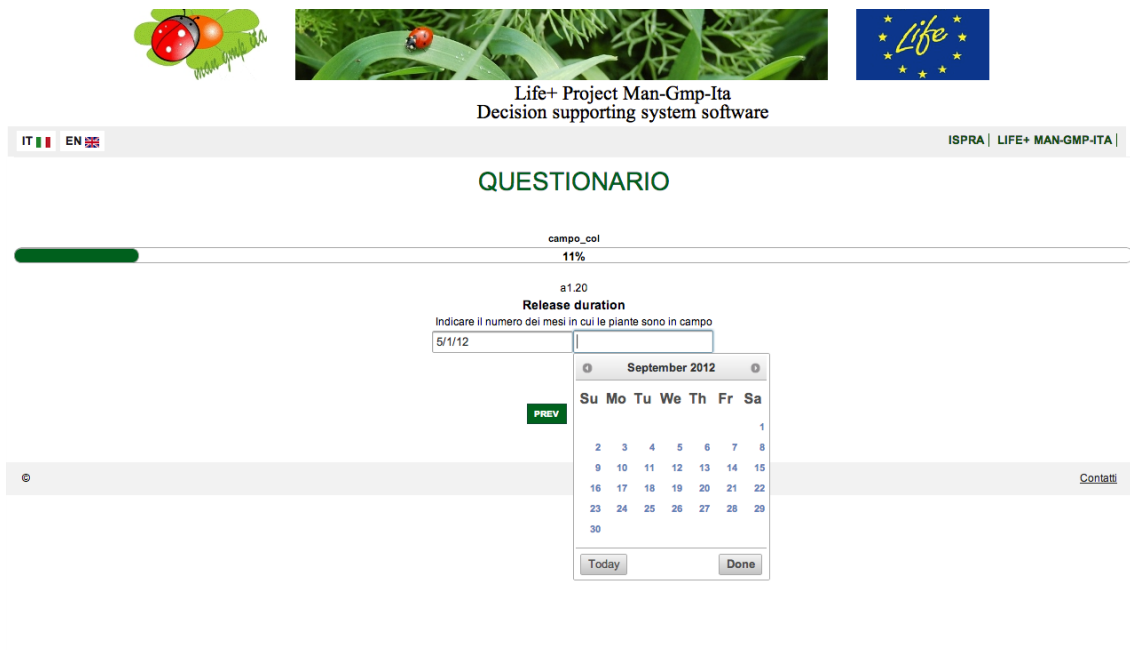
man gmp ita

Life

Life+ Project Man-Gmp-Ita
Decision supporting system software

IT EN

ISPRA | LIFE+ MAN-GMP-ITA |

QUESTIONARIO

campo_col

11%

a1.20
Release duration
Indicare il numero dei mesi in cui le piante sono in campo

5/1/12

September 2012

| Su | Mo | Tu | We | Th | Fr | Sa |
|---|---|---|---|---|---|---|
| | | | | | | 1 |
| 2 | 3 | 4 | 5 | 6 | 7 | 8 |
| 9 | 10 | 11 | 12 | 13 | 14 | 15 |
| 16 | 17 | 18 | 19 | 20 | 21 | 22 |
| 23 | 24 | 25 | 26 | 27 | 28 | 29 |
| 30 | | | | | | |

Today Done

PREV

©

Contatti